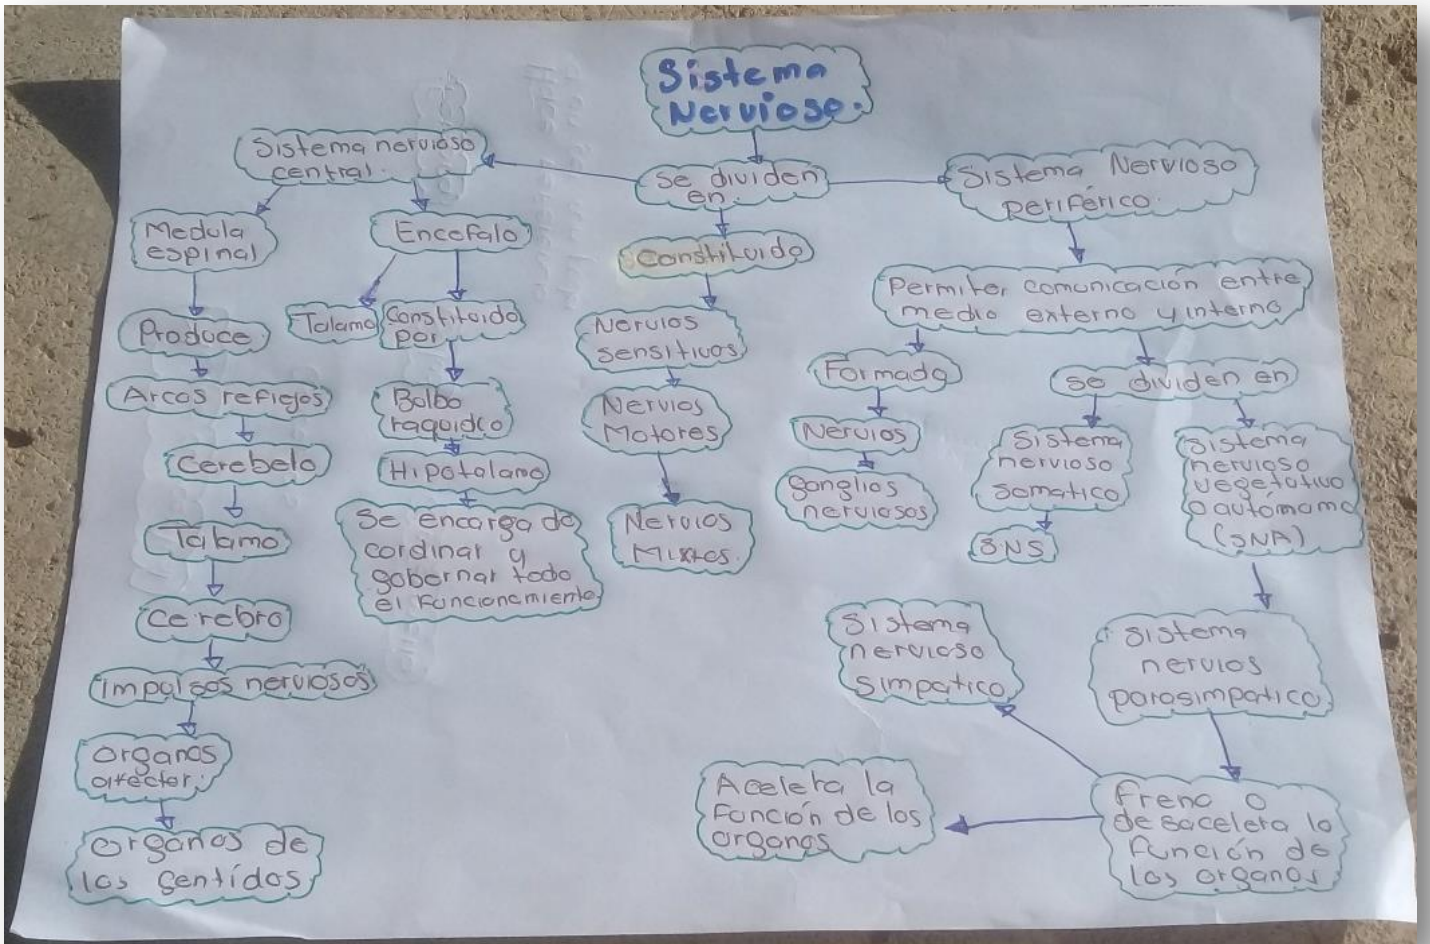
Sistema Nervioso.

Se dividen en.

Sistema nervioso central.

Medula espinal

Produce

Arcos reflejos

Cerebelo

Talamo

Cerebro

Impulsos nerviosos

organos afecter

organos de los sentidos

Encefalo

Talamo

Constituido por

Bulbo raquidco

Hipotalamo

Se encarga de cordinar y gobernar todo el funcionamiento

Constituido

Nervios sensitivos

Nervios Motores

Nervios Mixtos.

Sistema Nervioso Periferico

Permiten comunicacion entre medio externo y interno

Formado

Nervios

ganglios nerviosos

se dividen en

Sistema nervioso somatico

SNS

sistema nervioso vegetativo o autómomo (SNA)

sistema nervios parasimpatico

Sistema nervioso simpatico

Acelera la función de los organos

freno o desacelera la función de los organos